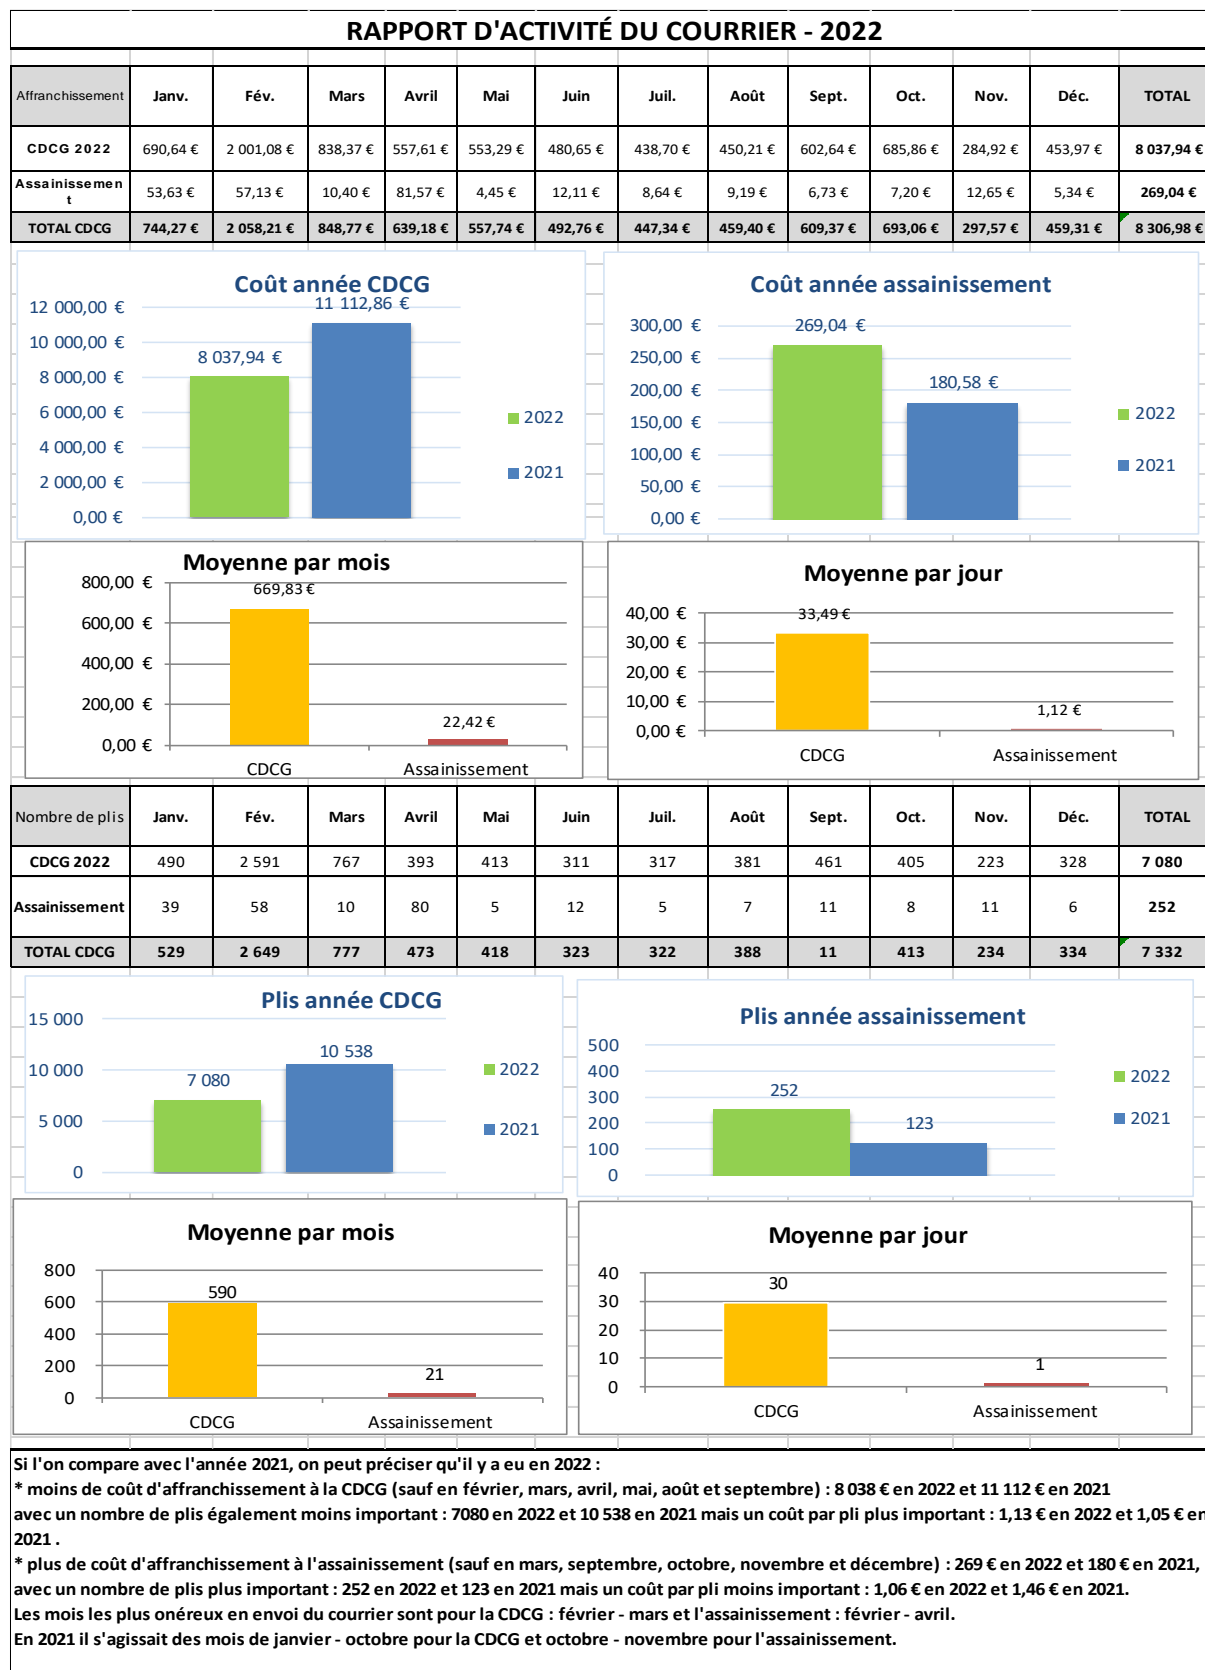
RAPPORT D'ACTIVITÉ DU COURRIER - 2022

| Affranchissement | Janv. | Fév. | Mars | Avril | Mai | Juin | Juil. | Août | Sept. | Oct. | Nov. | Déc. | TOTAL |
|---|---|---|---|---|---|---|---|---|---|---|---|---|---|
| CDCG 2022 | 690,64 € | 2 001,08 € | 838,37 € | 557,61 € | 553,29 € | 480,65 € | 438,70 € | 450,21 € | 602,64 € | 685,86 € | 284,92 € | 453,97 € | 8 037,94 € |
| Assainissement | 53,63 € | 57,13 € | 10,40 € | 81,57 € | 4,45 € | 12,11 € | 8,64 € | 9,19 € | 6,73 € | 7,20 € | 12,65 € | 5,34 € | 269,04 € |
| TOTAL CDCG | 744,27 € | 2 058,21 € | 848,77 € | 639,18 € | 557,74 € | 492,76 € | 447,34 € | 459,40 € | 609,37 € | 693,06 € | 297,57 € | 459,31 € | 8 306,98 € |

Coût année CDCG
12 000,00 €
10 000,00 €
8 000,00 €
6 000,00 €
4 000,00 €
2 000,00 €
0,00 €
8 037,94 €
11 112,86 €
2022
2021

Coût année assainissement
300,00 €
250,00 €
200,00 €
150,00 €
100,00 €
50,00 €
0,00 €
269,04 €
180,58 €
2022
2021

Moyenne par mois
800,00 €
600,00 €
400,00 €
200,00 €
0,00 €
669,83 €
22,42 €
CDCG
Assainissement

Moyenne par jour
40,00 €
30,00 €
20,00 €
10,00 €
0,00 €
33,49 €
1,12 €
CDCG
Assainissement

| Nombre de plis | Janv. | Fév. | Mars | Avril | Mai | Juin | Juil. | Août | Sept. | Oct. | Nov. | Déc. | TOTAL |
|---|---|---|---|---|---|---|---|---|---|---|---|---|---|
| CDCG 2022 | 490 | 2 591 | 767 | 393 | 413 | 311 | 317 | 381 | 461 | 405 | 223 | 328 | 7 080 |
| Assainissement | 39 | 58 | 10 | 80 | 5 | 12 | 5 | 7 | 11 | 8 | 11 | 6 | 252 |
| TOTAL CDCG | 529 | 2 649 | 777 | 473 | 418 | 323 | 322 | 388 | 11 | 413 | 234 | 334 | 7 332 |

Plis année CDCG
15 000
10 000
5 000
0
7 080
10 538
2022
2021

Plis année assainissement
500
400
300
200
100
0
252
123
2022
2021

Moyenne par mois
800
600
400
200
0
590
21
CDCG
Assainissement

Moyenne par jour
40
30
20
10
0
30
1
CDCG
Assainissement

Si l'on compare avec l'année 2021, on peut préciser qu'il y a eu en 2022 :
* moins de coût d'affranchissement à la CDCG (sauf en février, mars, avril, mai, août et septembre) : 8 038 € en 2022 et 11 112 € en 2021 avec un nombre de plis également moins important : 7080 en 2022 et 10 538 en 2021 mais un coût par pli plus important : 1,13 € en 2022 et 1,05 € en 2021 .
* plus de coût d'affranchissement à l'assainissement (sauf en mars, septembre, octobre, novembre et décembre) : 269 € en 2022 et 180 € en 2021, avec un nombre de plis plus important : 252 en 2022 et 123 en 2021 mais un coût par pli moins important : 1,06 € en 2022 et 1,46 € en 2021.
Les mois les plus onéreux en envoi du courrier sont pour la CDCG : février - mars et l'assainissement : février - avril.
En 2021 il s'agissait des mois de janvier - octobre pour la CDCG et octobre - novembre pour l'assainissement.